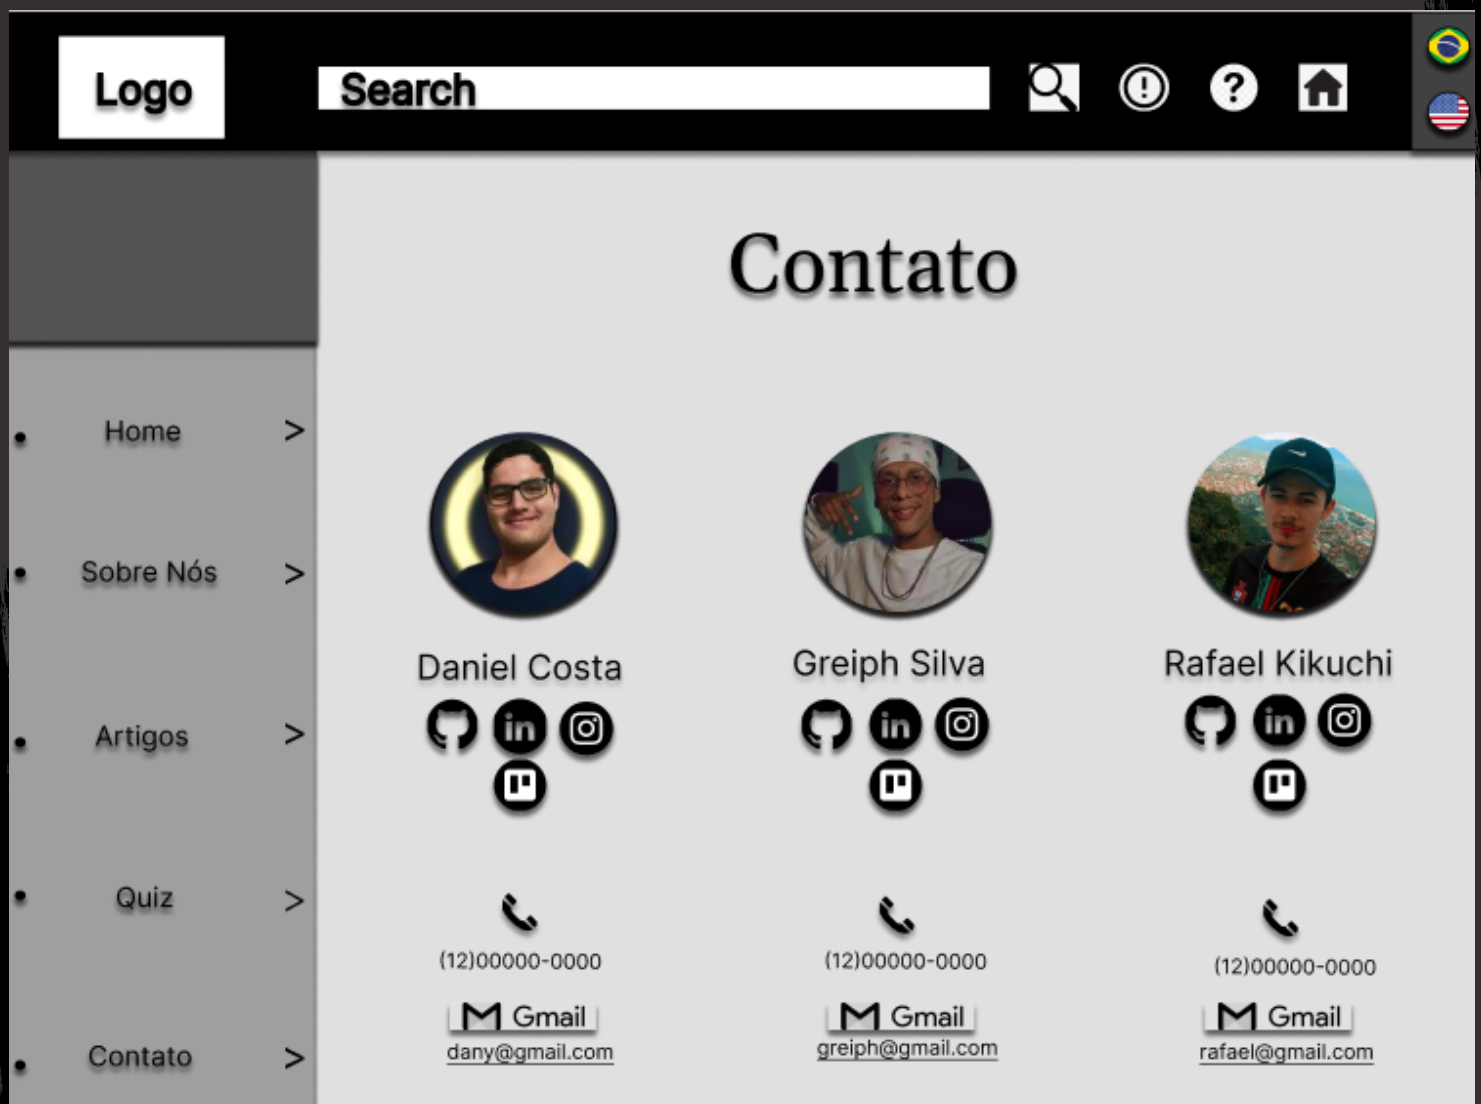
Logo

Search

Home >

Sobre Nós >

Artigos >

Quiz >

Contato >

Contato

Daniel Costa

(12)00000-0000

Gmail

dany@gmail.com

Greiph Silva

(12)00000-0000

Gmail

greiph@gmail.com

Rafael Kikuchi

(12)00000-0000

Gmail

rafael@gmail.com